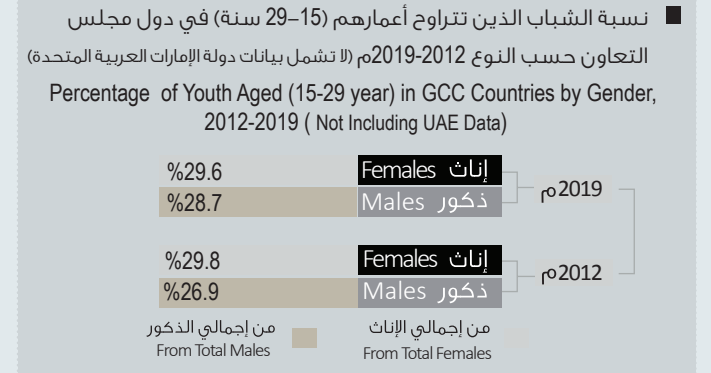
نسبة الشباب الذين تتراوح أعمارهم (15–29 سنة) في دول مجلس التعاون حسب النوع 2012-2019م (لا تشمل بيانات دولة الإمارات العربية المتحدة)

Percentage of Youth Aged (15-29 year) in GCC Countries by Gender, 2012-2019 ( Not Including UAE Data)

2019م

| | |
|---|---|
| %29.6 | إناث Females |
| %28.7 | ذكور Males |

2012م

| | |
|---|---|
| %29.8 | إناث Females |
| %26.9 | ذكور Males |

من إجمالي الذكور
From Total Males

من إجمالي الإناث
From Total Females